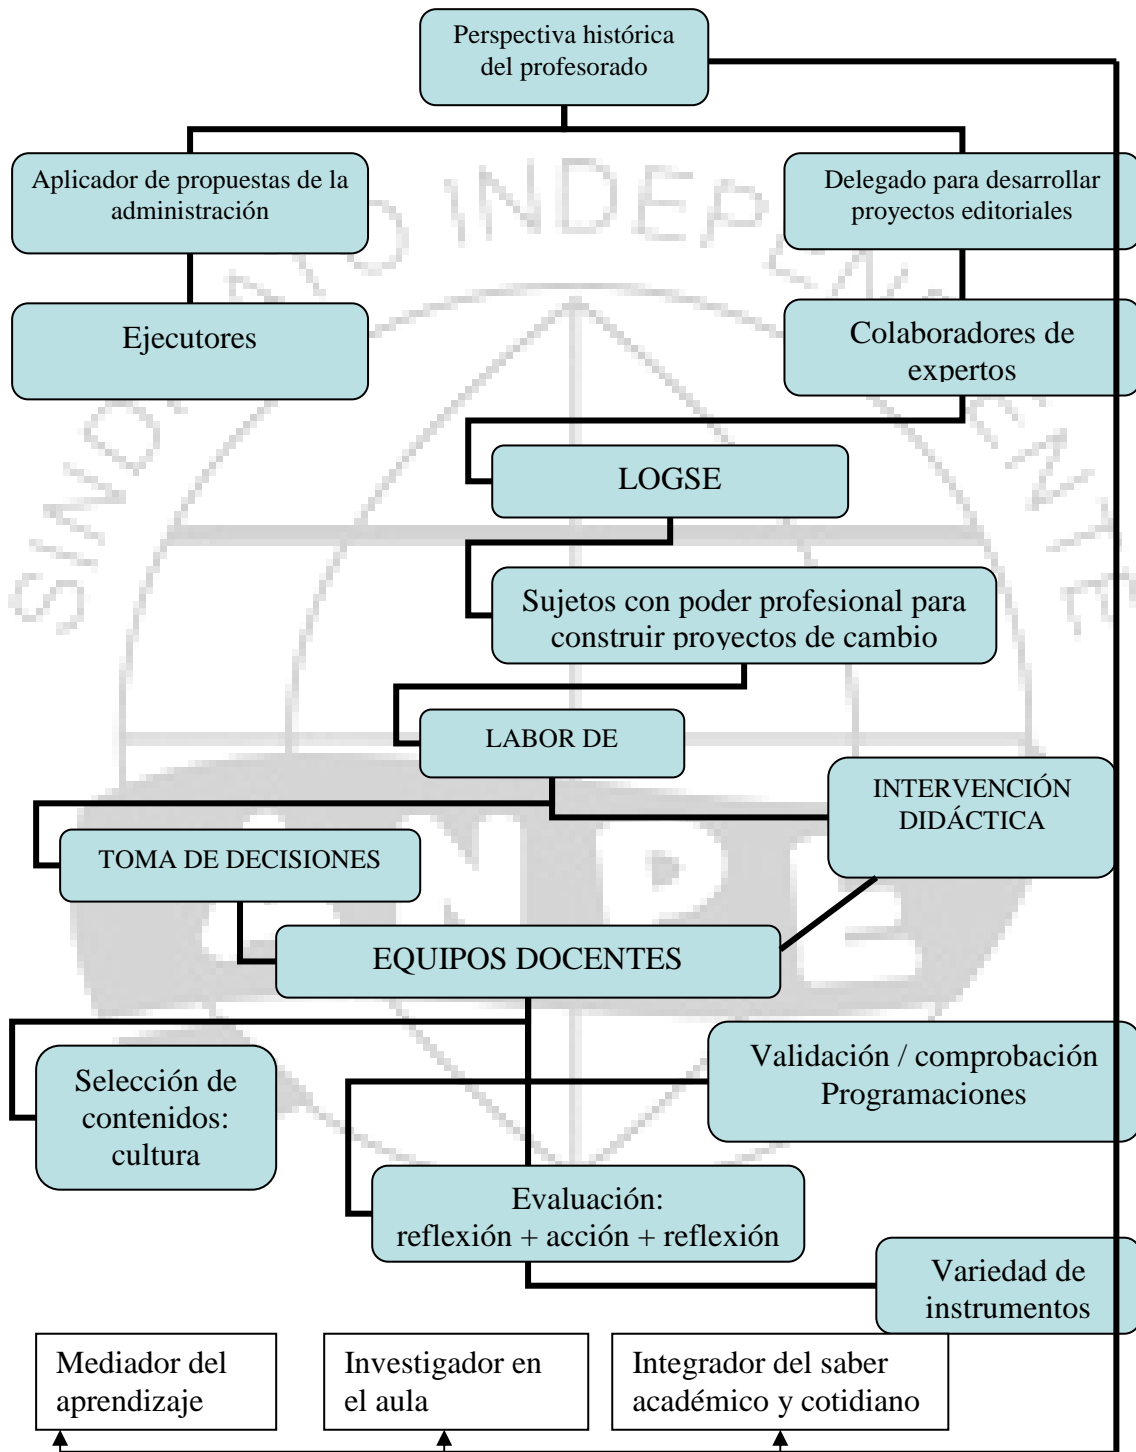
Perspectiva histórica del profesorado

Aplicador de propuestas de la administración

Delegado para desarrollar proyectos editoriales

Ejecutores

Colaboradores de expertos

LOGSE

Sujetos con poder profesional para construir proyectos de cambio

LABOR DE

INTERVENCIÓN DIDÁCTICA

TOMA DE DECISIONES

EQUIPOS DOCENTES

Selección de contenidos: cultura

Validación / comprobación Programaciones

Evaluación: reflexión + acción + reflexión

Variedad de instrumentos

Mediador del aprendizaje

Investigador en el aula

Integrador del saber académico y cotidiano

SINDICATO INDEPENDIENTE